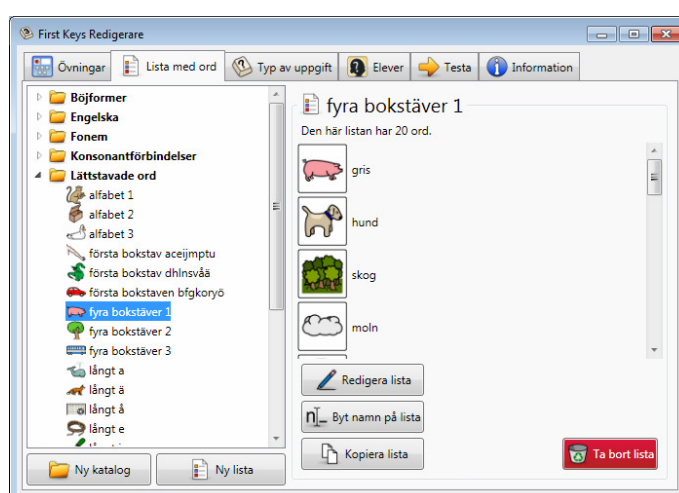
First Keys Redigerare

Övningar | Lista med ord | Typ av uppgift | Elever | Testa | Information

Böjformer
Engelska
Fonem
Konsonantförbindelser
Lättstavade ord
alfabet 1
alfabet 2
alfabet 3
första bokstav aceijmptu
första bokstav dhlnsvåä
första bokstaven bfgkoryö
fyra bokstäver 1
fyra bokstäver 2
fyra bokstäver 3
långt a
långt ä
långt å
långt e

Ny katalog
Ny lista

fyra bokstäver 1
Den här listan har 20 ord.
gris
hund
skog
moln

Redigera lista
Byt namn på lista
Kopiera lista
Ta bort lista